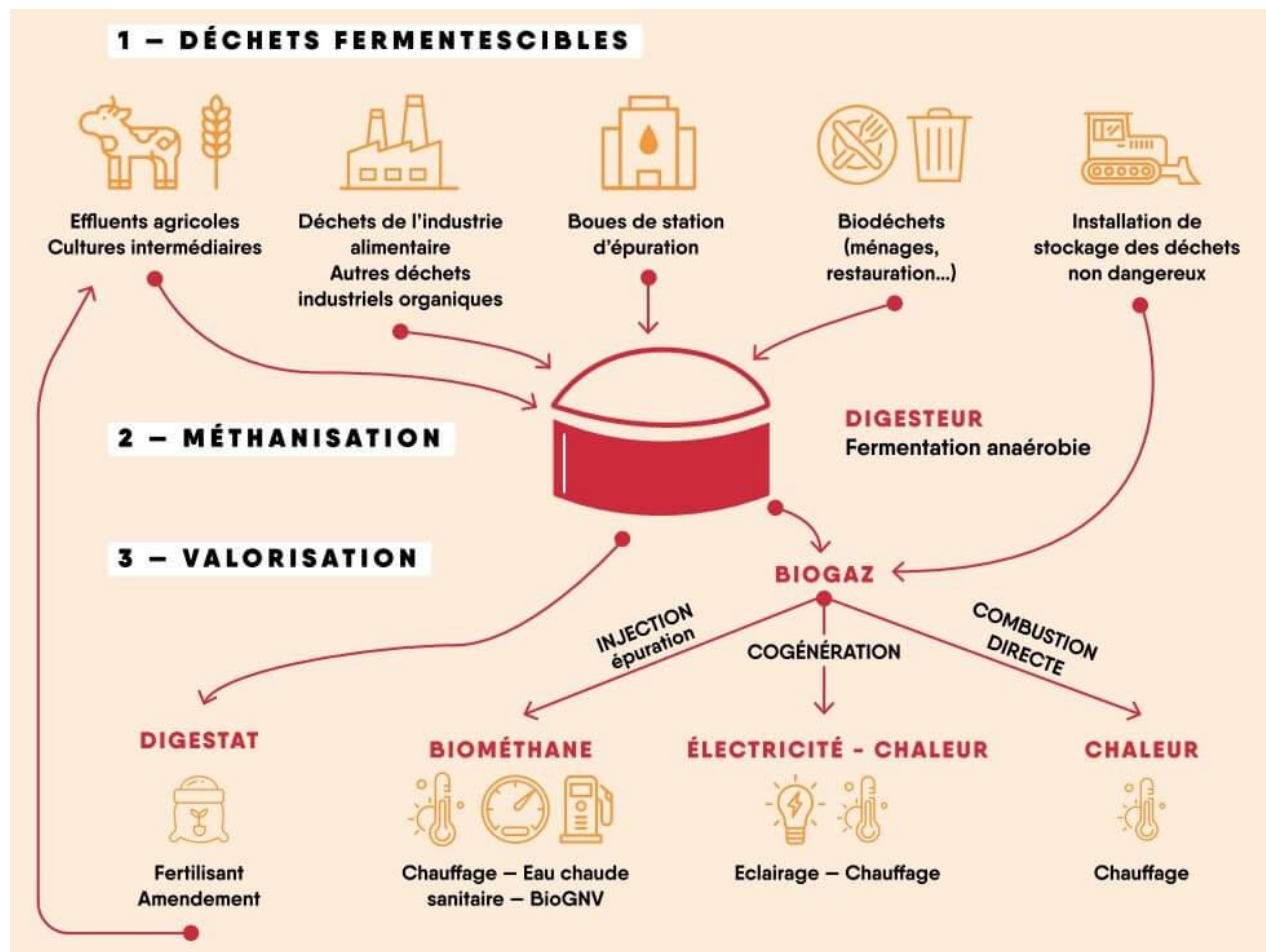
1 – DÉCHETS FERMENTESCIBLES

Effluents agricoles
Cultures intermédiaires

Déchets de l'industrie alimentaire
Autres déchets industriels organiques

Boues de station d'épuration

Biodéchets (ménages, restauration...)

Installation de stockage des déchets non dangereux

2 – MÉTHANISATION

DIGESTEUR
Fermentation anaérobie

3 – VALORISATION

BIOGAZ

INJECTION
épuration

COGÉNÉRATION

COMBUSTION
DIRECTE

DIGESTAT

Fertilisant
Amendement

BIOMÉTHANE

Chauffage – Eau chaude sanitaire – BioGNV

ÉLECTRICITÉ - CHALEUR

Eclairage – Chauffage

CHALEUR

Chauffage